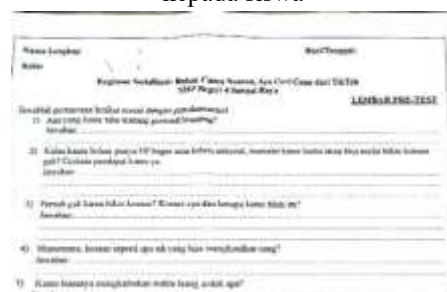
Kepada Siswa

Nama Lengkap : Hari/Tanggal :
Kelas :

Kuesioner Sosialisasi Bahaya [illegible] Sosmed, Apa Cerdas dari TikTok SMP Negeri 4 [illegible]

LEMBAR PRE-TEST

Jawablah pertanyaan berikut sesuai dengan pendapatmu!
1) Apa yang kamu tahu tentang personal branding?
Jawaban: .......................................................

2) Kalau kamu belum punya HP bagus atau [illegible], menurut kamu kamu tetap bisa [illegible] bikin konten gak? Gimana pendapat kamu ya.
Jawaban: .......................................................

3) Pernah gak kamu bikin konten? Konten apa dan berapa kamu bikin itu?
Jawaban: .......................................................

4) Menurutmu, konten seperti apa sih yang bisa menghasilkan uang?
Jawaban: .......................................................

5) Kamu biasanya menghabiskan waktu luang untuk apa?